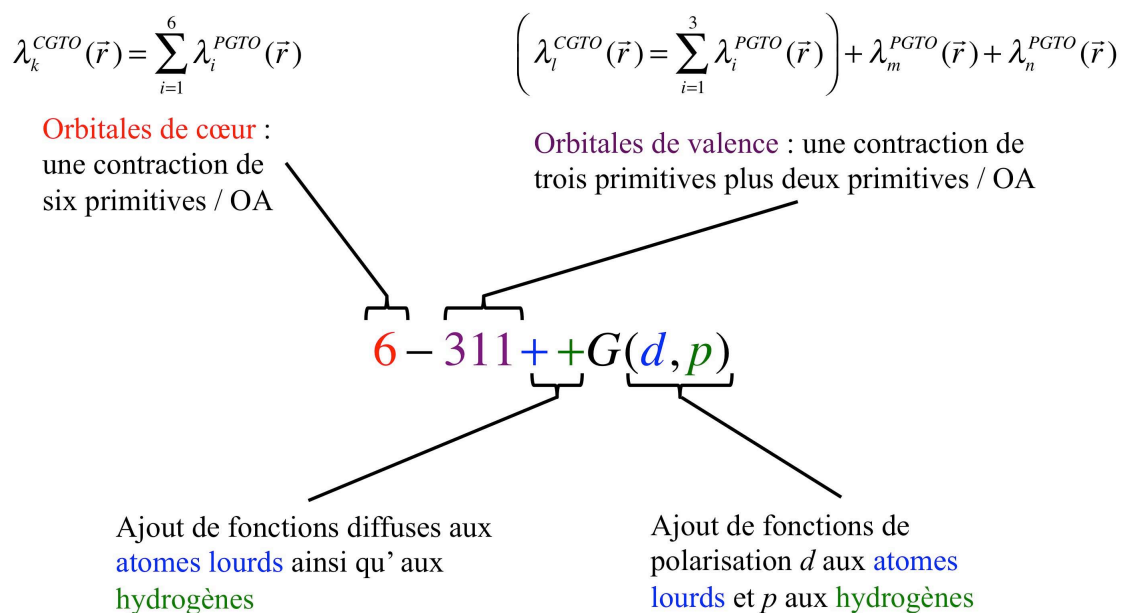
$\lambda_k^{CGTO}(\vec{r}) = \sum_{i=1}^{6} \lambda_i^{PGTO}(\vec{r})$

$\left(\lambda_l^{CGTO}(\vec{r}) = \sum_{i=1}^{3} \lambda_i^{PGTO}(\vec{r})\right) + \lambda_m^{PGTO}(\vec{r}) + \lambda_n^{PGTO}(\vec{r})$

Orbitales de cœur : une contraction de six primitives / OA

Orbitales de valence : une contraction de trois primitives plus deux primitives / OA

$6-311++G(d,p)$

Ajout de fonctions diffuses aux atomes lourds ainsi qu' aux hydrogènes

Ajout de fonctions de polarisation *d* aux atomes lourds et *p* aux hydrogènes